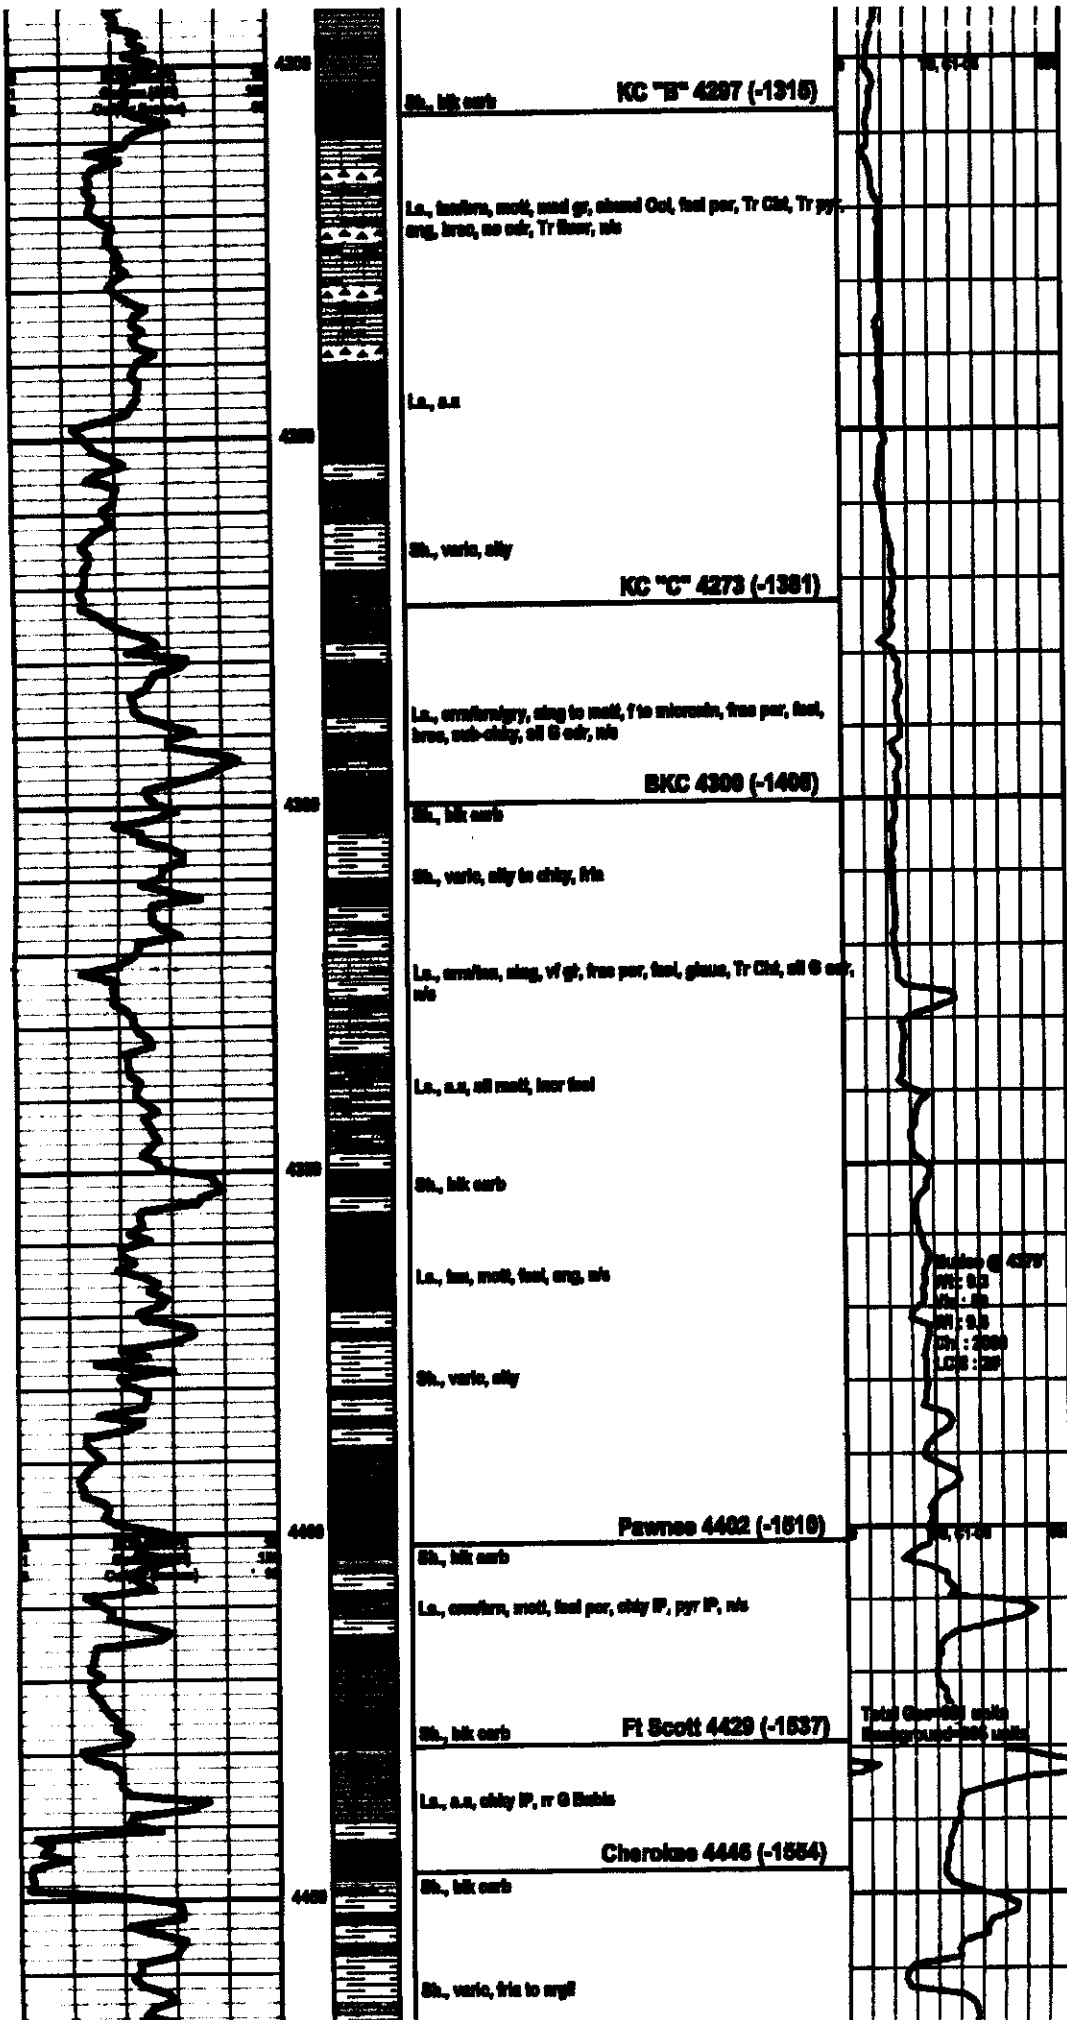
4200
Sh., blk carb
KC "B" 4207 (-1315)
Ls., tan/brn, mott, med gr, abund Ool, fair por, Tr Cht, Tr pyr, ang, brac, no odr, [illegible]
Ls., a.a
4250
Sh., vario, slty
KC "C" 4273 (-1381)
Ls., crm/brn/gry, xlng to mott, f to microxln, fr por, fosl, brac, sub-chky, sl G odr, n/s
BKC 4300 (-1408)
4300
Sh., blk carb
Sh., vario, slty to chky, fris
Ls., crm/tan, xlng, vf gr, fr por, fosl, glauc, Tr Cht, sl G odr, n/s
Ls., a.a, sl mott, incr fosl
4350
Sh., blk carb
Ls., tan, mott, fosl, ang, n/s
Sh., vario, slty
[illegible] @ 4370'
Wt : 9.2
Vis : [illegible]
pH : 9.5
Chl : 2300
LCM : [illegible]
4400
Pawnee 4402 (-1510)
Sh., blk carb
Ls., crm/brn, mott, fosl por, chky IP, pyr IP, n/s
Sh., blk carb
Ft Scott 4429 (-1537)
Total Gas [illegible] units
Background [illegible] units
Ls., a.a, chky IP, rr G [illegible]
Cherokee 4446 (-1554)
4450
Sh., blk carb
Sh., vario, fris to argil